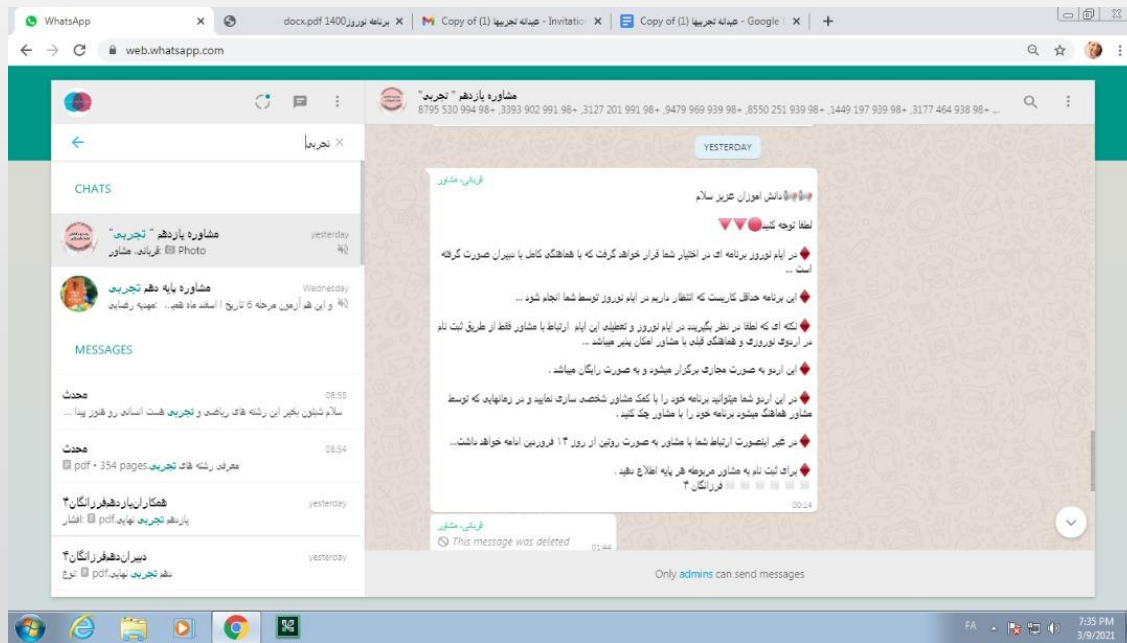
WhatsApp × | برنامه نوروز1400 docx.pdf × | Copy of (1) عیدانه تجربیها - Invitation × | Copy of (1) عیدانه تجربیها - Google × | +

web.whatsapp.com

مشاوره یازدهم " تجربی"
8795 530 994 98+ ,3393 902 991 98+ ,3127 201 991 98+ ,9479 969 939 98+ ,8550 251 939 98+ ,1449 197 939 98+ ,3177 464 938 98+ ...

تجربی ×

CHATS

مشاوره یازدهم " تجربی" yesterday
قربانی، مشاور: Photo

مشاوره پایه دهم تجربی Wednesday
و این هم آزمون مرحله 6 تاریخ ۱ اسفند ماه همر... :تهمینه رضایی

MESSAGES

محدث 08:55
سلام شبتون بخیر این رشته های ریاضی و تجربی هست انسانی رو هنوز پیدا ...

محدث 08:54
pdf • 354 pages معرفی رشته های تجربی

همکارانیازدهفرزانگان۴ yesterday
یازدهم تجربی نهایی.pdf :افشار

دبیراندهفرزانگان۴ yesterday
دهم تجربی نهایی.pdf :توح

YESTERDAY

قربانی، مشاور
دانش اموزان عزیز سلام

لطفا توجه کنید

در ایام نوروز برنامه ای در اختیار شما قرار خواهد گرفت که با هماهنگی کامل با دبیران صورت گرفته است ...

این برنامه حداقل کاریست که انتظار داریم در ایام نوروز توسط شما انجام شود ...

نکته ای که لطفا در نظر بگیرید در ایام نوروز و تعطیلی این ایام ارتباط با مشاور فقط از طریق ثبت نام در اردوی نوروزی و هماهنگی قبلی با مشاور امکان پذیر میباشد ...

این اردو به صورت مجازی برگزار میشود و به صورت رایگان میباشد .

در این اردو شما میتوانید برنامه خود را با کمک مشاور شخصی سازی نمایید و در زمانهایی که توسط مشاور هماهنگ میشود برنامه خود را با مشاور چک کنید .

در غیر اینصورت ارتباط شما با مشاور به صورت روتین از روز ۱۴ فروردین ادامه خواهد داشت...

برای ثبت نام به مشاور مربوطه هر پایه اطلاع دهید .
فرزانگان ۴
00:24

قربانی، مشاور
This message was deleted 01:44

Only admins can send messages

FA 7:35 PM 3/9/2021